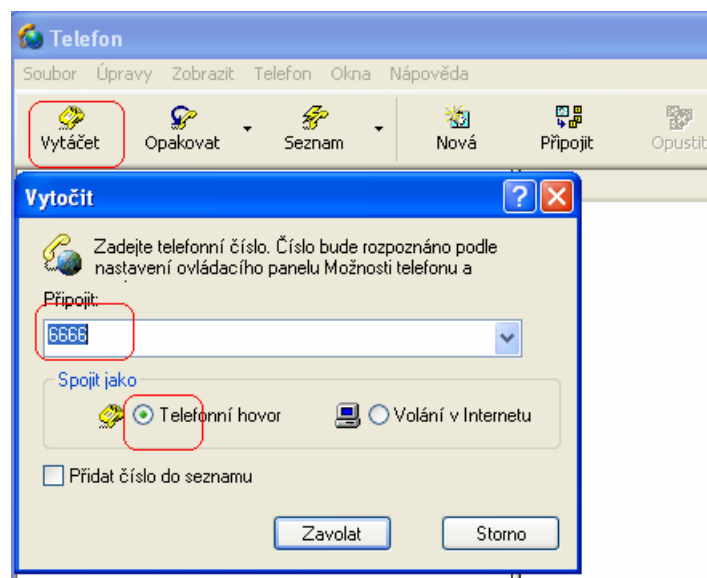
Telefon

Soubor Úpravy Zobrazit Telefon Okna Nápověda

Vytáčet Opakovat Seznam Nová Připojit Opustit

Vytočit

Zadejte telefonní číslo. Číslo bude rozpoznáno podle nastavení ovládacího panelu Možnosti telefonu a

Připojit:

6666

Spojit jako

Telefonní hovor Volání v Internetu

Přidat číslo do seznamu

Zavolat Storno